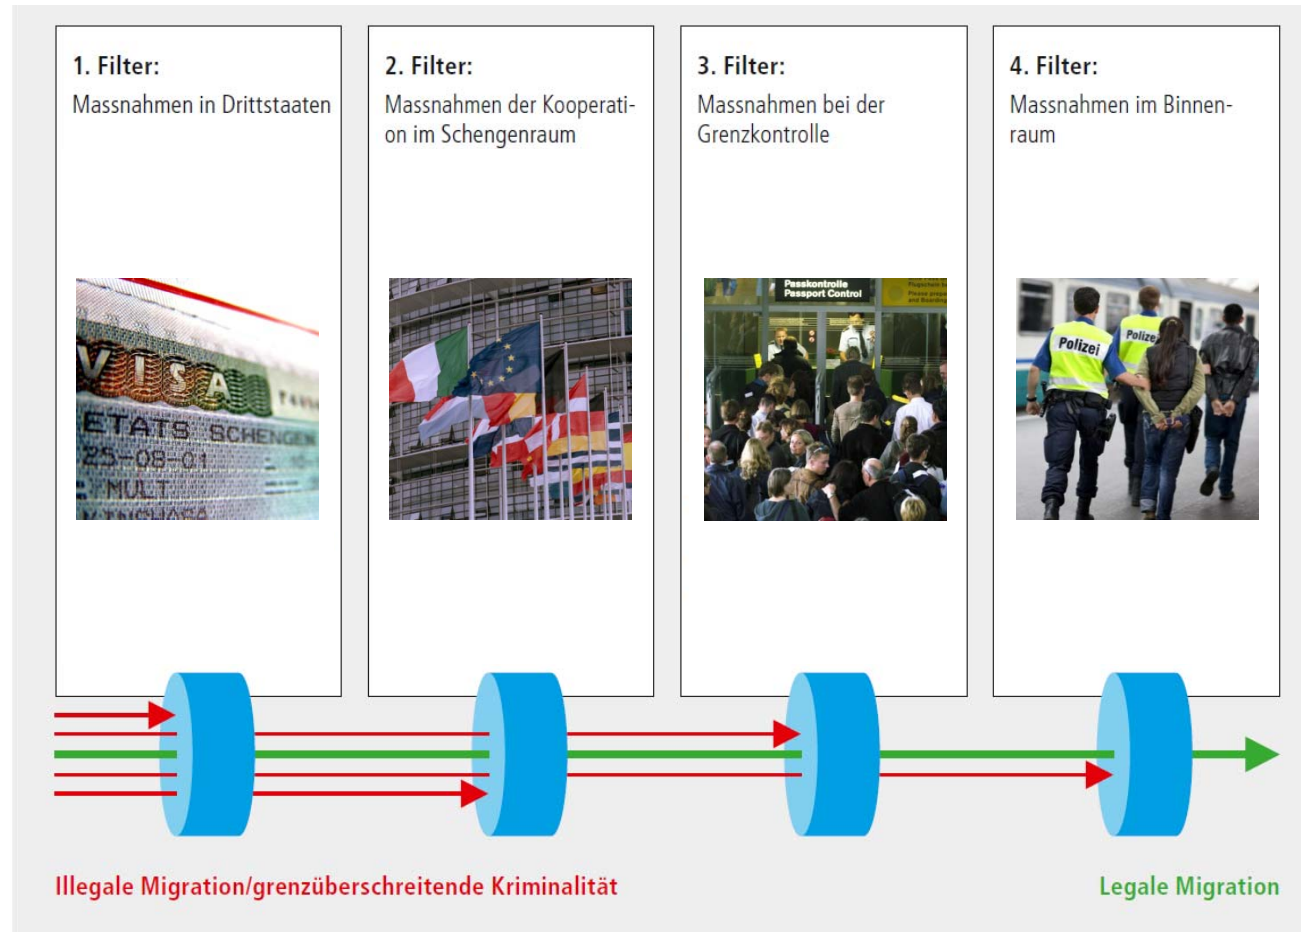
1. Filter:
Massnahmen in Drittstaaten

VISA
ETATS SCHENGEN
25-08-01
MULT

2. Filter:
Massnahmen der Kooperation im Schengenraum

3. Filter:
Massnahmen bei der Grenzkontrolle

Passkontrolle
Passport Control

4. Filter:
Massnahmen im Binnenraum

Polizei
Polize

Illegale Migration/grenzüberschreitende Kriminalität

Legale Migration